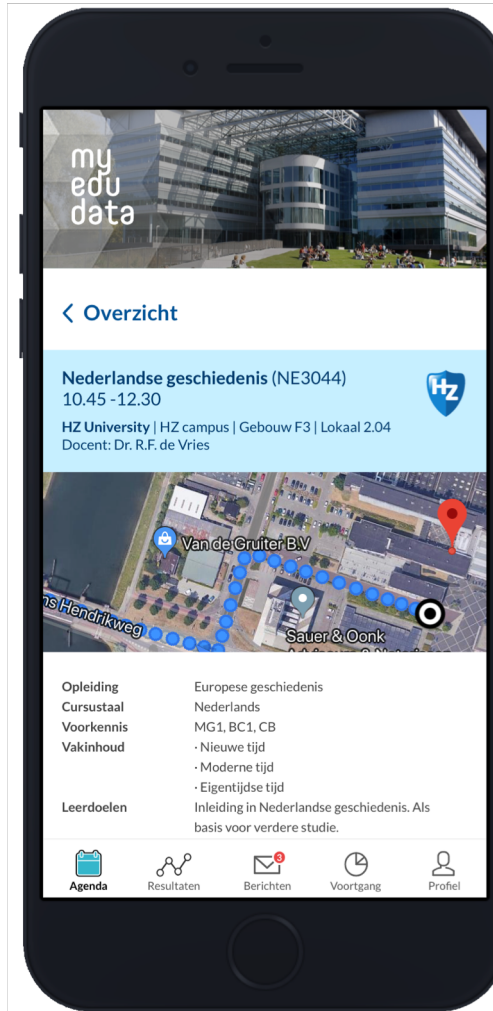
my
edu
data

< Overzicht

Nederlandse geschiedenis (NE3044)
10.45 -12.30

HZ

HZ University | HZ campus | Gebouw F3 | Lokaal 2.04
Docent: Dr. R.F. de Vries

Van de Gruiter B.V
ns Hendrikweg
Sauer & Oonk
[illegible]

| | |
|---|---|
| Opleiding | Europese geschiedenis |
| Cursustaal | Nederlands |
| Voorkennis | MG1, BC1, CB |
| Vakinhoud | · Nieuwe tijd<br>· Moderne tijd<br>· Eigentijdse tijd |
| Leerdoelen | Inleiding in Nederlandse geschiedenis. Als basis voor verdere studie. |

Agenda Resultaten 3 Berichten Voortgang Profiel